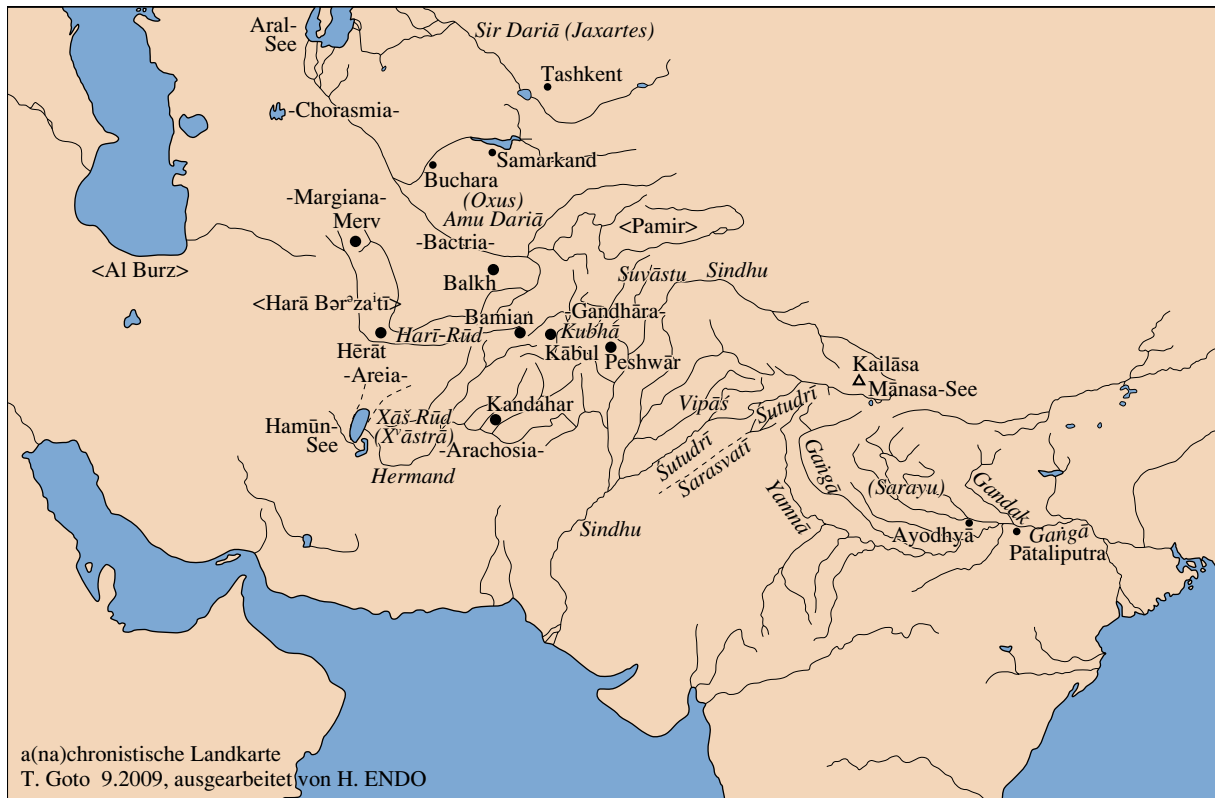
Aral-See

Sir Dariā (Jaxartes)

Tashkent

-Chorasmia-

Samarkand

Buchara

(Oxus)

Amu Dariā

-Margiana-

Merv

-Bactria-

<Pamir>

<Al Burz>

Balkh

Suvāstu

Sindhu

<Harā Bərᵊzaⁱtī>

Bamian

Gandhāra-

Kubhā

Harī-Rūd

Kābul

Peshwār

Hērāt

-Areia-

Kailāsa

Mānasa-See

Hamūn-See

Xāš-Rūd

(X̌ᵛāstrā)

Kandahar

Vipāś

Śutudrī

-Arachosia-

Hermand

Gaṅgā

Śutudrī

Sarasvatī

Yamunā

(Sarayu)

Gandak

Ayodhyā

Gaṅgā

Pātaliputra

Sindhu

a(na)chronistische Landkarte
T. Goto 9.2009, ausgearbeitet von H. ENDO